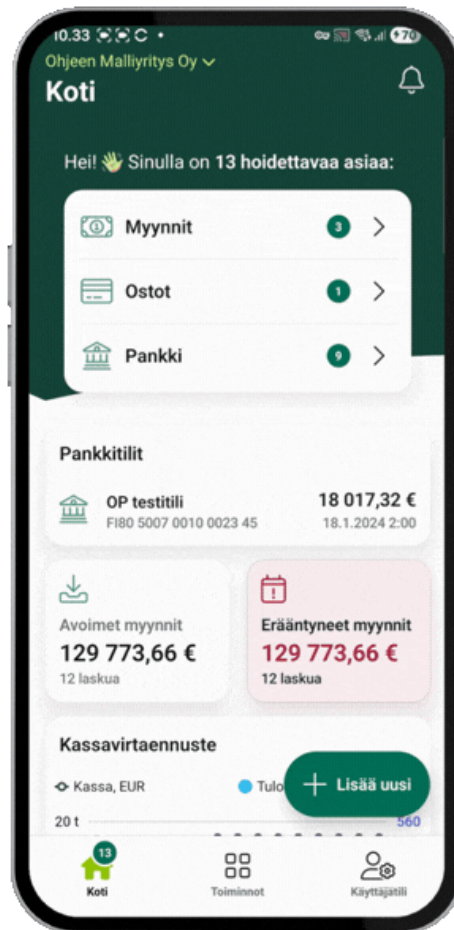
10.33 • 70

Ohjeen Malliyritys Oy

Koti

Hei! 👋 Sinulla on 13 hoidettavaa asiaa:

Myynnit 3

Ostot 1

Pankki 9

Pankkitilit

OP testitili
FI80 5007 0010 0023 45

18 017,32 €
18.1.2024 2:00

Avoimet myynnit
129 773,66 €
12 laskua

Erääntyneet myynnit
129 773,66 €
12 laskua

Kassavirtaennuste

Kassa, EUR

Tulo

+ Lisää uusi

20 t

560

13
Koti

Toiminnot

Käyttäjätili